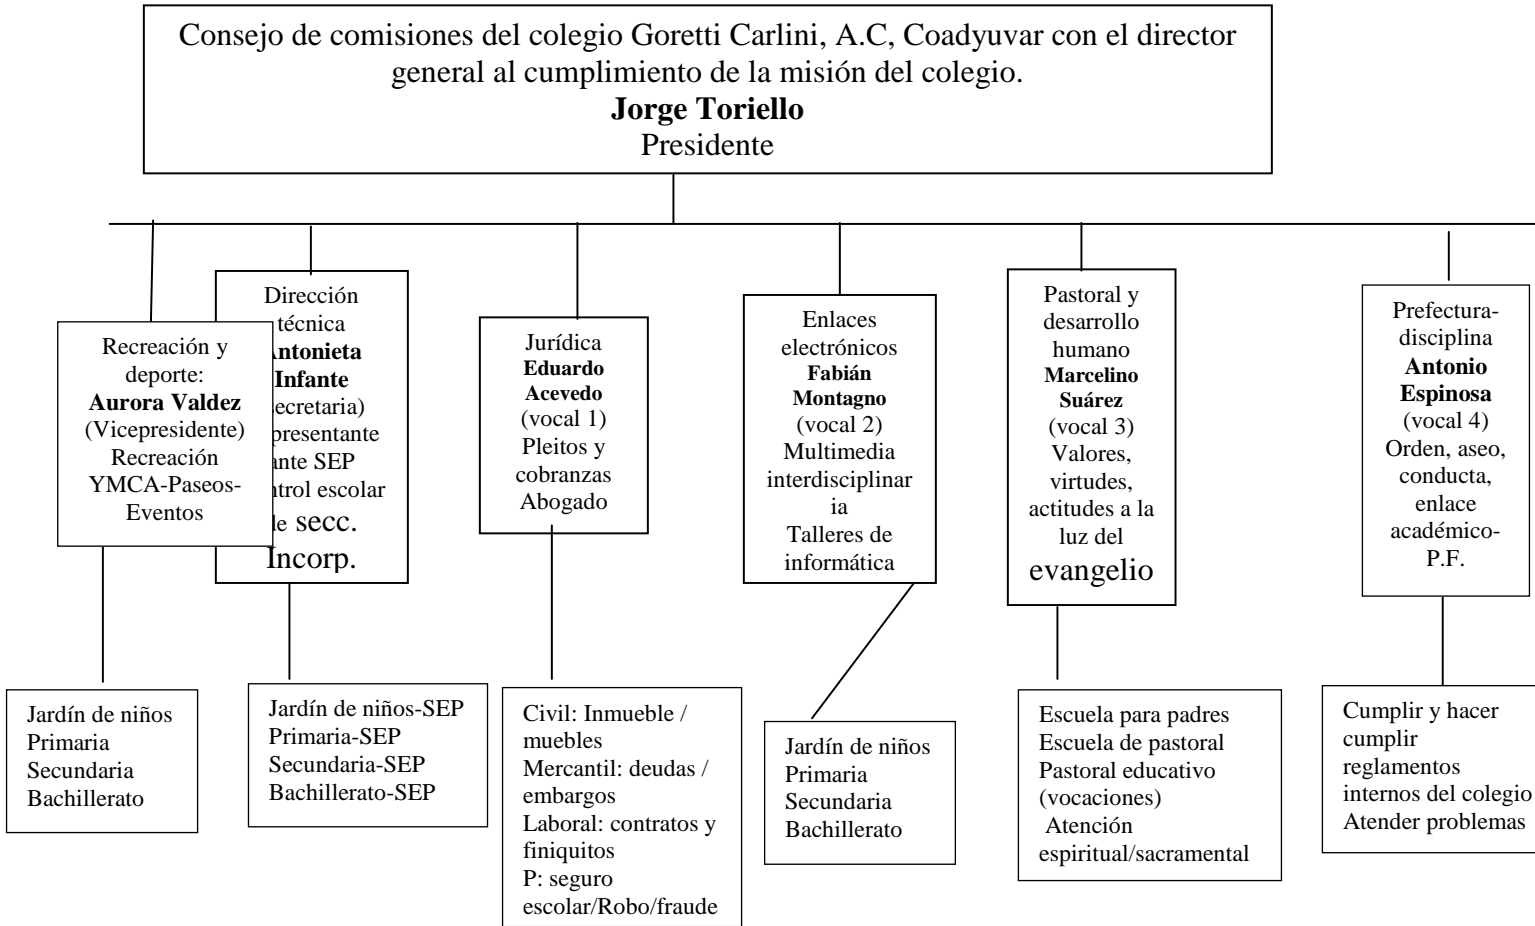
Consejo de comisiones del colegio Goretti Carlini, A.C, Coadyuvar con el director general al cumplimiento de la misión del colegio.
**Jorge Toriello**
Presidente

Recreación y deporte:
**Aurora Valdez**
(Vicepresidente)
Recreación
YMCA-Paseos-Eventos

Dirección técnica
**Antonieta Infante**
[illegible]ecretaria)
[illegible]presentante
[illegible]nte SEP
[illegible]ntrol escolar
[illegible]e secc.
Incorp.

Jurídica
**Eduardo Acevedo**
(vocal 1)
Pleitos y cobranzas
Abogado

Enlaces electrónicos
**Fabián Montagno**
(vocal 2)
Multimedia interdisciplinaria
Talleres de informática

Pastoral y desarrollo humano
**Marcelino Suárez**
(vocal 3)
Valores, virtudes, actitudes a la luz del evangelio

Prefectura-disciplina
**Antonio Espinosa**
(vocal 4)
Orden, aseo, conducta, enlace académico-P.F.

Jardín de niños
Primaria
Secundaria
Bachillerato

Jardín de niños-SEP
Primaria-SEP
Secundaria-SEP
Bachillerato-SEP

Civil: Inmueble / muebles
Mercantil: deudas / embargos
Laboral: contratos y finiquitos
P: seguro escolar/Robo/fraude

Jardín de niños
Primaria
Secundaria
Bachillerato

Escuela para padres
Escuela de pastoral
Pastoral educativo (vocaciones)
Atención espiritual/sacramental

Cumplir y hacer cumplir reglamentos internos del colegio
Atender problemas